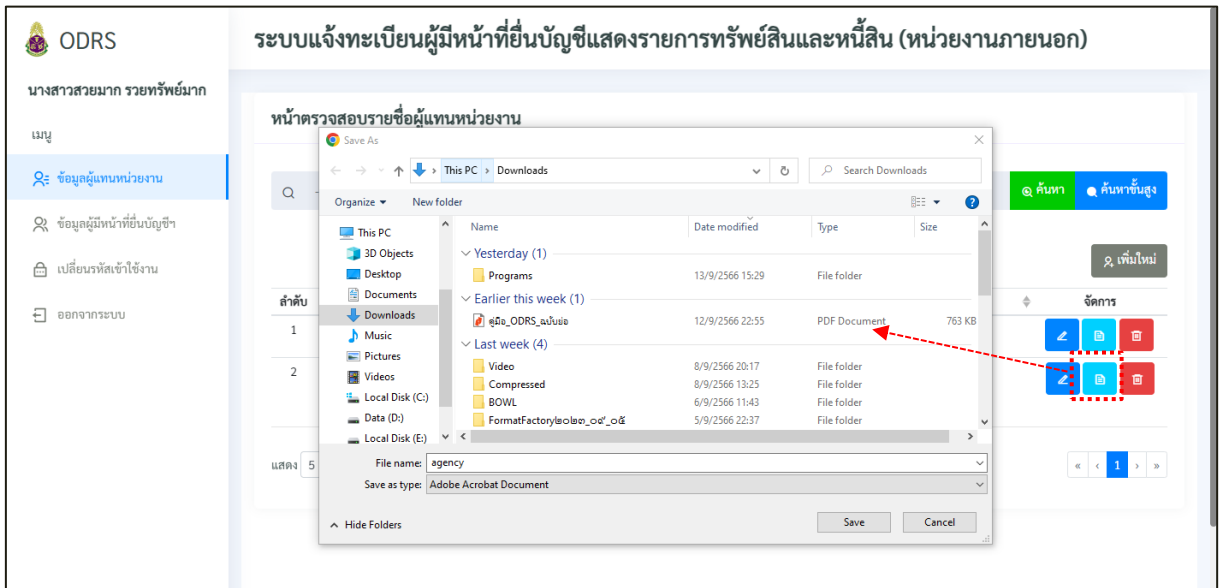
ODRS

ระบบแจ้งทะเบียนผู้มีหน้าที่ยื่นบัญชีแสดงรายการทรัพย์สินและหนี้สิน (หน่วยงานภายนอก)

นางสาวสวยมาก รวยทรัพย์มาก

เมนู

ข้อมูลผู้แทนหน่วยงาน

ข้อมูลผู้มีหน้าที่ยื่นบัญชีฯ

เปลี่ยนรหัสเข้าใช้งาน

ออกจากระบบ

หน้าตรวจสอบรายชื่อผู้แทนหน่วยงาน

ค้นหา

ค้นหาขั้นสูง

เพิ่มใหม่

ลำดับ

จัดการ

1

2

แสดง 5

« ‹ 1 › »

Save As

This PC › Downloads

Search Downloads

Organize ▾ New folder

| Name | Date modified | Type | Size |
|---|---|---|---|
| Yesterday (1) | | | |
| Programs | 13/9/2566 15:29 | File folder | |
| Earlier this week (1) | | | |
| คู่มือ_ODRS_ฉบับย่อ | 12/9/2566 22:55 | PDF Document | 763 KB |
| Last week (4) | | | |
| Video | 8/9/2566 20:17 | File folder | |
| Compressed | 8/9/2566 13:25 | File folder | |
| BOWL | 6/9/2566 11:43 | File folder | |
| FormatFactory๒๐๒๓_๐๙_๐๕ | 5/9/2566 22:37 | File folder | |

This PC
3D Objects
Desktop
Documents
Downloads
Music
Pictures
Videos
Local Disk (C:)
Data (D:)
Local Disk (E:)

File name: agency

Save as type: Adobe Acrobat Document

Hide Folders

Save

Cancel